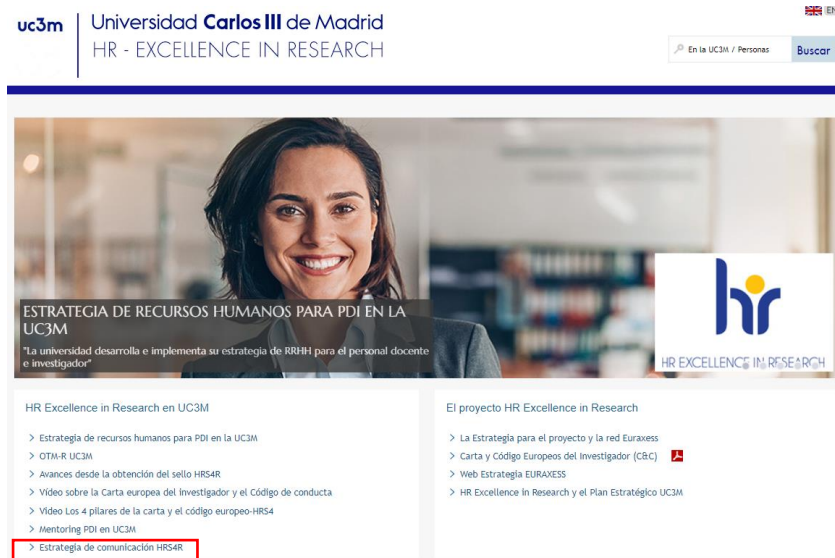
uc3m Universidad Carlos III de Madrid
HR - EXCELLENCE IN RESEARCH

EN

En la UC3M / Personas Buscar

ESTRATEGIA DE RECURSOS HUMANOS PARA PDI EN LA UC3M
"La universidad desarrolla e implementa su estrategia de RRHH para el personal docente e investigador"

hr
HR EXCELLENCE IN RESEARCH

HR Excellence in Research en UC3M

> Estrategia de recursos humanos para PDI en la UC3M
> OTM-R UC3M
> Avances desde la obtención del sello HRS4R
> Video sobre la Carta europea del investigador y el Código de conducta
> Video Los 4 pilares de la carta y el código europeo-HRS4
> Mentoring PDI en UC3M
> Estrategia de comunicación HRS4R

El proyecto HR Excellence in Research

> La Estrategia para el proyecto y la red Euraxess
> Carta y Código Europeos del Investigador (C&C)
> Web Estrategia EURAXESS
> HR Excellence in Research y el Plan Estratégico UC3M